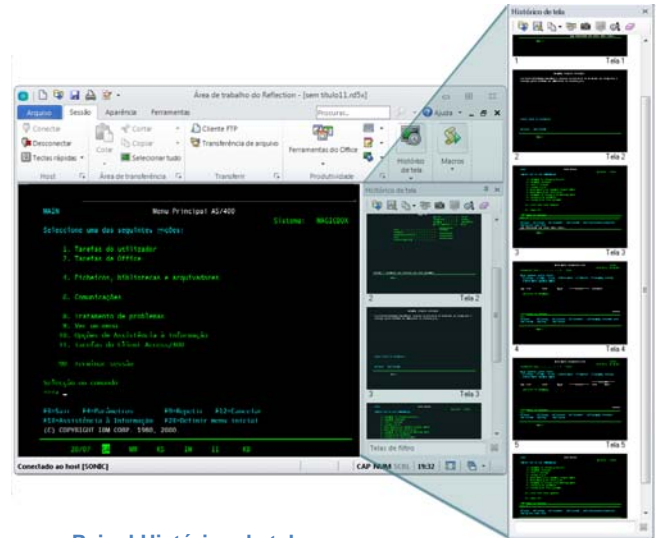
Histórico de tela

1 Tela 1

2 Tela 2

3 Tela 3

4 Tela 4

5 Tela 5

Área de trabalho do Reflection - [sem título11.rd5x]

Arquivo Sessão Aparência Ferramentas

Procurar...

Ajuda

Conectar
Desconectar
Teclas rápidas
Host

Colar
Cortar
Copiar
Selecionar tudo
Área de transferência

Cliente FTP
Transferência de arquivo
Transferir

Ferramentas do Office
Produtividade

Histórico de tela

Macros

Histórico da tela

2 Tela 2

3 Tela 3

Telas de filtro

MAIN Menu Principal AS/400
Sistema: MAGICBOX

Seleccione uma das seguintes opções:

1. Tarefas do utilizador
2. Tarefas de Office

4. Ficheiros, bibliotecas e arquivadores

6. Comunicações

8. Tratamento de problemas
9. Ver os menus
10. Opções de Assistência à Informação
11. Tarefas do Client Access/400

90. Terminar sessão

Selecção ou comando
===>

F3=Sair F4=Mostrar F9=Repetir F12=Cancelar
F13=Assistência à Informação F23=Definir menu inicial
(C) COPYRIGHT IBM CORP. 1980, 2000

Conectado ao host [SONIC]

CAP NUM SCRL 19:32